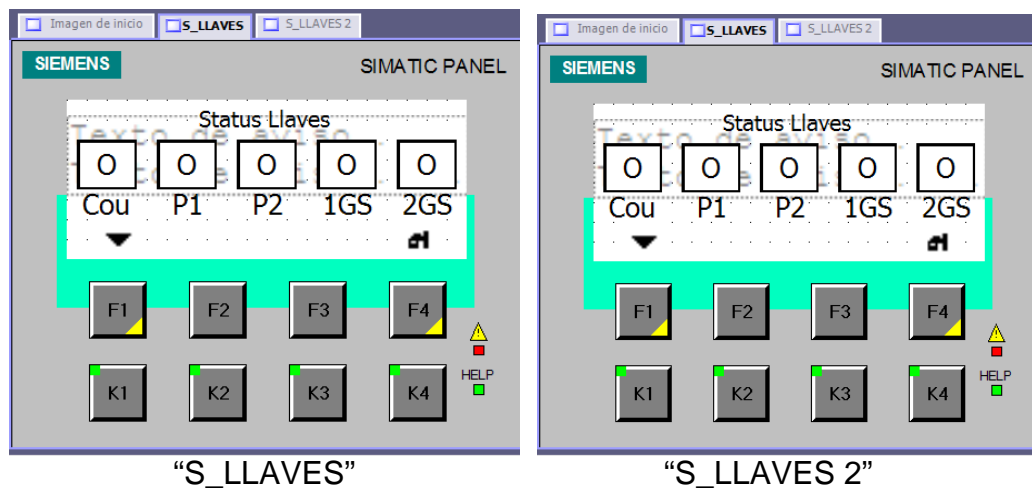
Imagen de inicio S_LLAVES S_LLAVES 2

SIEMENS SIMATIC PANEL

Status Llaves

Texto de aviso

| O | O | O | O | O |
|---|---|---|---|---|
| Cou | P1 | P2 | 1GS | 2GS |

F1 F2 F3 F4

K1 K2 K3 K4

HELP

“S_LLAVES”

Imagen de inicio S_LLAVES S_LLAVES 2

SIEMENS SIMATIC PANEL

Status Llaves

Texto de aviso

| O | O | O | O | O |
|---|---|---|---|---|
| Cou | P1 | P2 | 1GS | 2GS |

F1 F2 F3 F4

K1 K2 K3 K4

HELP

“S_LLAVES 2”